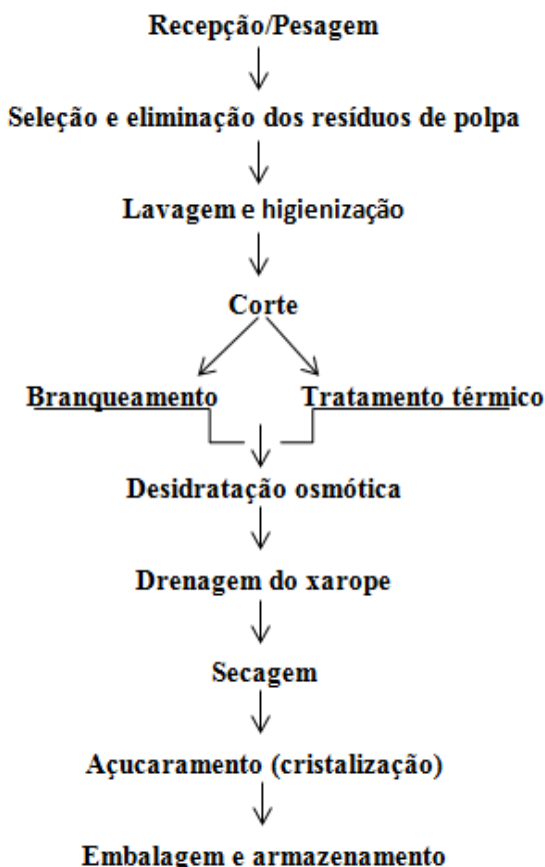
Recepção/Pesagem

Seleção e eliminação dos resíduos de polpa

Lavagem e higienização

Corte

Branqueamento

Tratamento térmico

Desidratação osmótica

Drenagem do xarope

Secagem

Açucaramento (cristalização)

Embalagem e armazenamento